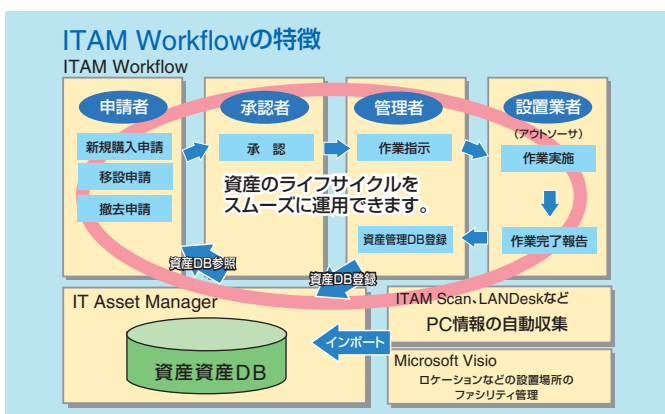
ITAM Workflowの特徴

ITAM Workflow

申請者

新規購入申請

移設申請

撤去申請

承認者

承　認

管理者

作業指示

資産管理DB登録

設置業者

（アウトソーサ）

作業実施

作業完了報告

資産のライフサイクルをスムーズに運用できます。

資産DB参照

資産DB登録

IT Asset Manager

資産資産DB

インポート

ITAM Scan、LANDeskなど

PC情報の自動収集

Microsoft Visio

ロケーションなどの設置場所のファシリティ管理